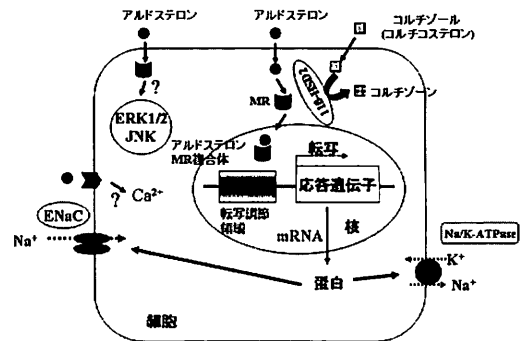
アルドステロン

アルドステロン

コルチゾール
(コルチコステロン)

?

ERK1/2
JNK

MR

11β-HSD2

E コルチゾーン

アルドステロン
MR複合体

転写

応答遺伝子

? $Ca^{2+}$

ENaC

転写調節
領域

mRNA

核

$Na^+$

Na/K-ATPase

$K^+$

蛋白

$Na^+$

細胞